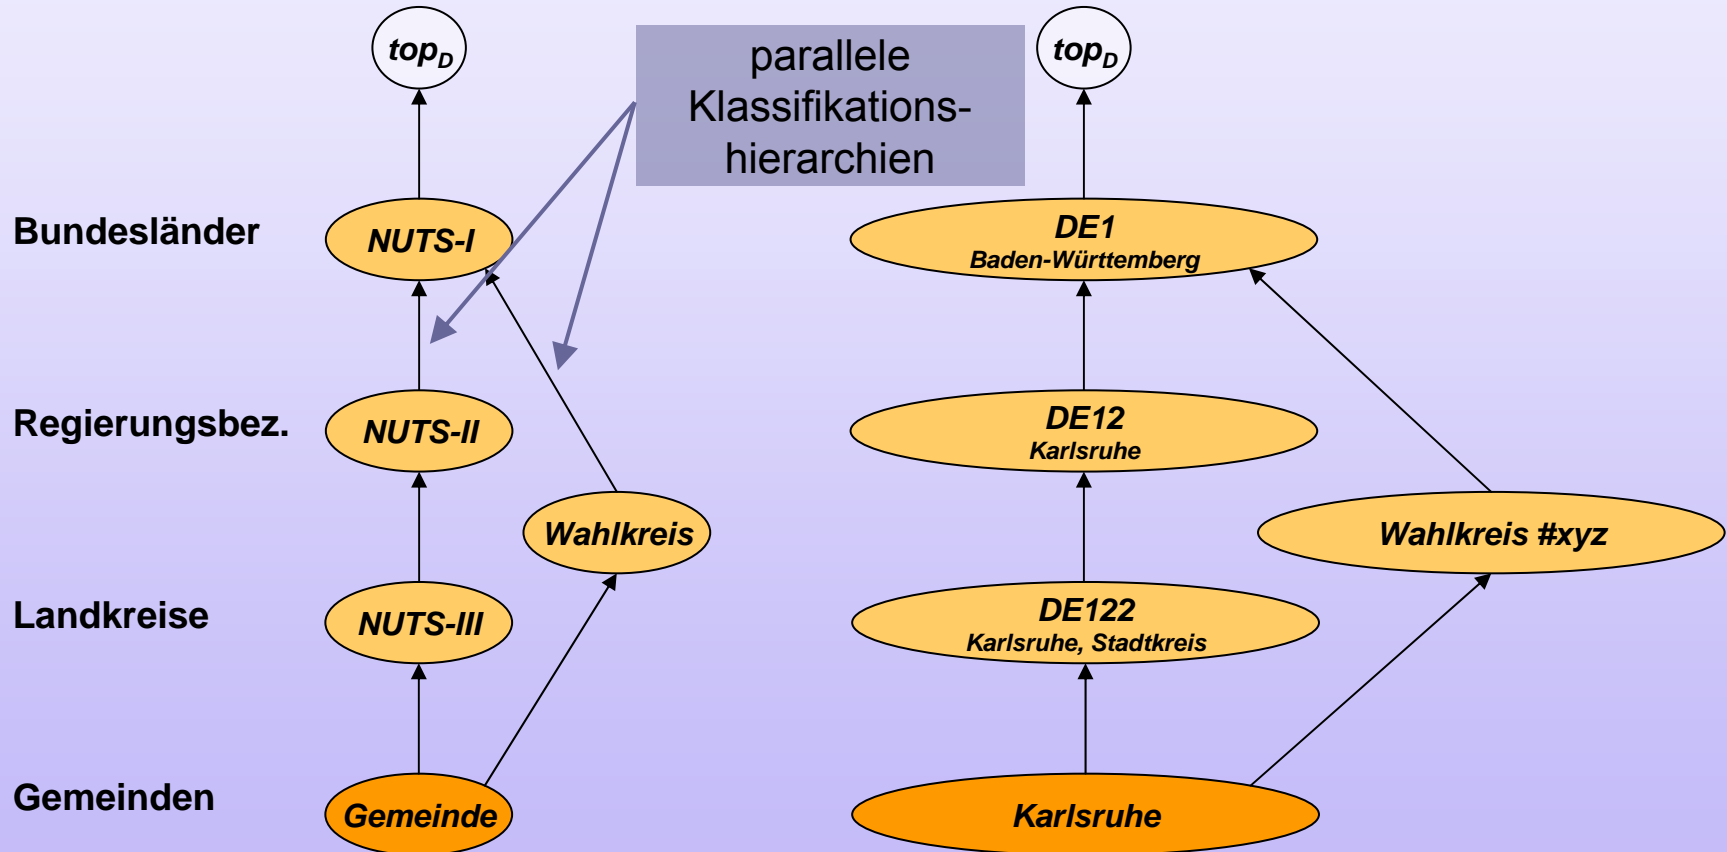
$top_D$

parallele Klassifikationshierarchien

$top_D$

Bundesländer

NUTS-I

DE1
Baden-Württemberg

Regierungsbez.

NUTS-II

DE12
Karlsruhe

Wahlkreis

Wahlkreis #xyz

Landkreise

NUTS-III

DE122
Karlsruhe, Stadtkreis

Gemeinden

Gemeinde

Karlsruhe